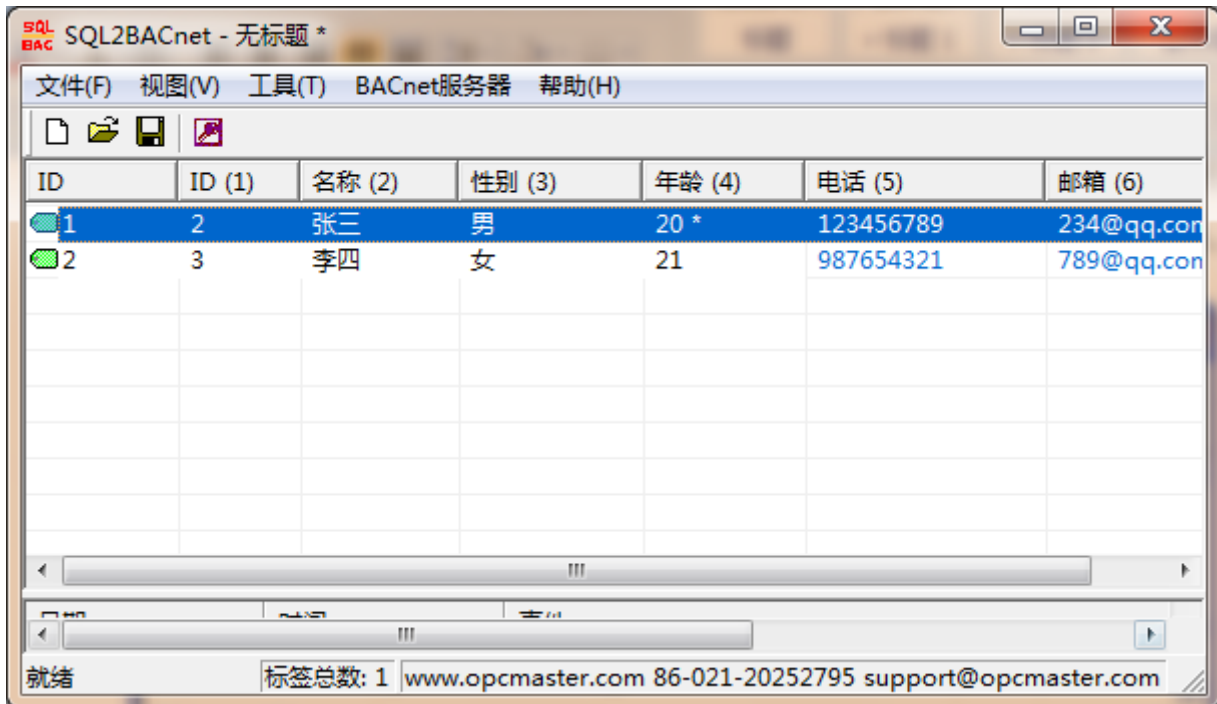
SQL BAC SQL2BACnet - 无标题 *

文件(F) 视图(V) 工具(T) BACnet服务器 帮助(H)

| ID | ID (1) | 名称 (2) | 性别 (3) | 年龄 (4) | 电话 (5) | 邮箱 (6) |
|---|---|---|---|---|---|---|
| 1 | 2 | 张三 | 男 | 20 * | 123456789 | 234@qq.con |
| 2 | 3 | 李四 | 女 | 21 | 987654321 | 789@qq.con |

III

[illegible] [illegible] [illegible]

III

就绪 标签总数: 1 www.opcmaster.com 86-021-20252795 support@opcmaster.com